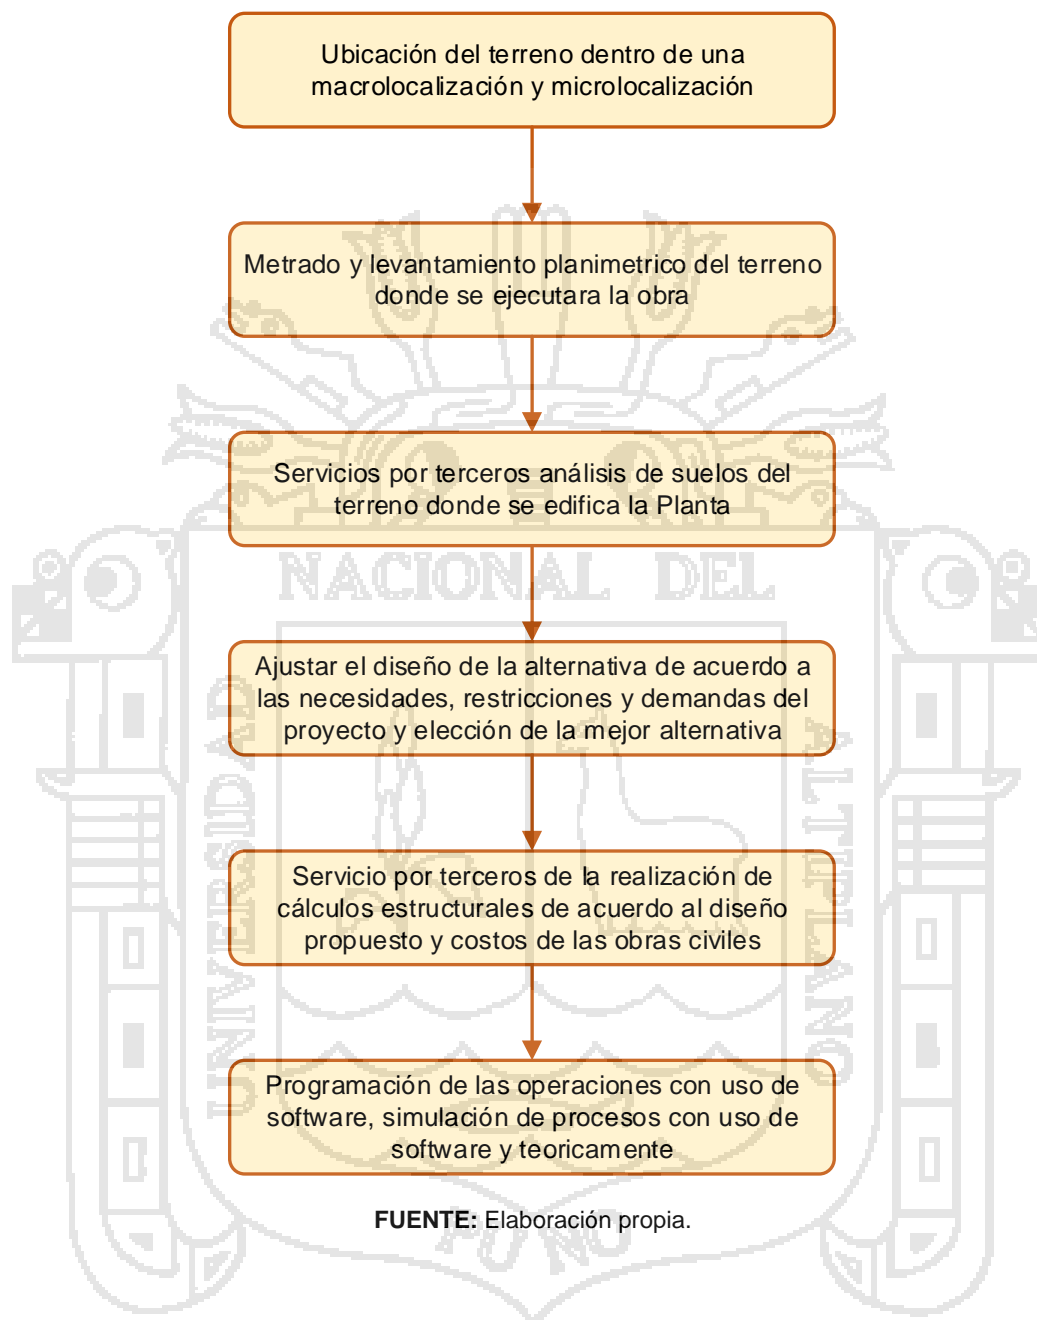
Ubicación del terreno dentro de una macrolocalización y microlocalización

Metrado y levantamiento planimetrico del terreno donde se ejecutara la obra

Servicios por terceros análisis de suelos del terreno donde se edifica la Planta

Ajustar el diseño de la alternativa de acuerdo a las necesidades, restricciones y demandas del proyecto y elección de la mejor alternativa

Servicio por terceros de la realización de cálculos estructurales de acuerdo al diseño propuesto y costos de las obras civiles

Programación de las operaciones con uso de software, simulación de procesos con uso de software y teoricamente

**FUENTE:** Elaboración propia.

UNIVERSIDAD NACIONAL DEL ALTIPLANO PUNO